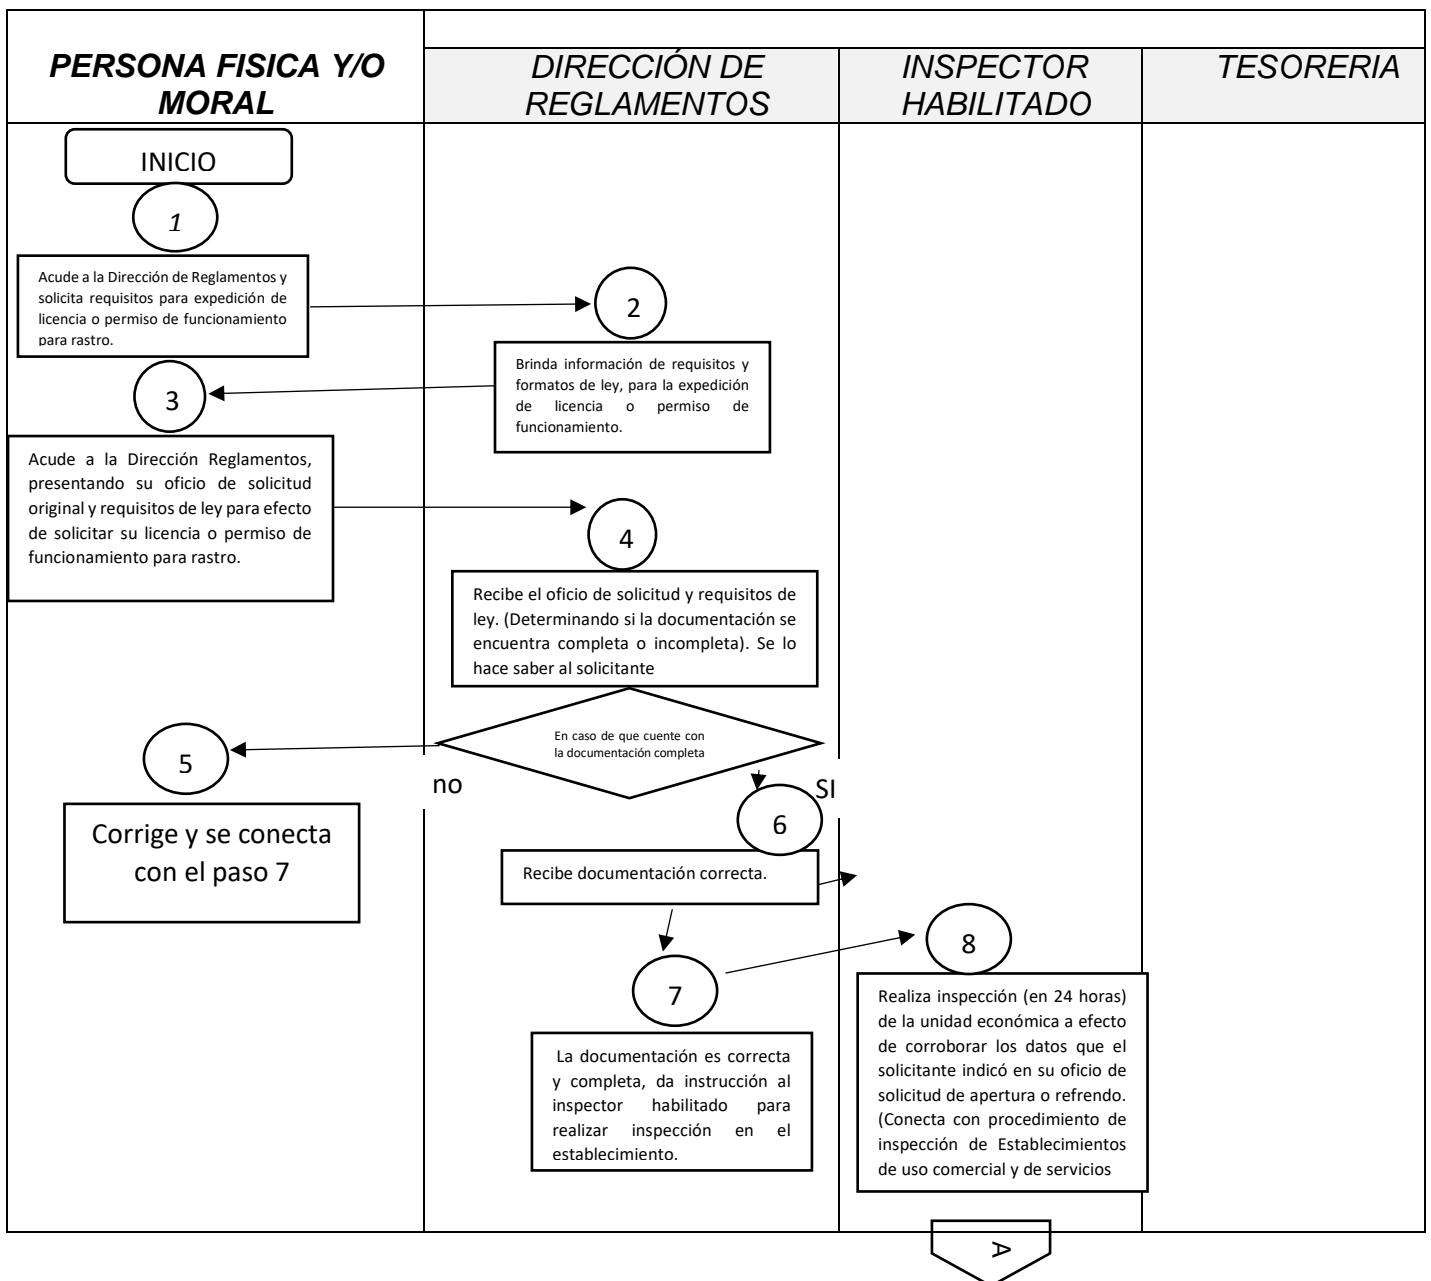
| PERSONA FISICA Y/O MORAL | DIRECCIÓN DE REGLAMENTOS | INSPECTOR HABILITADO | TESORERIA |
|---|---|---|---|

INICIO

1

Acude a la Dirección de Reglamentos y solicita requisitos para expedición de licencia o permiso de funcionamiento para rastro.

2

Brinda información de requisitos y formatos de ley, para la expedición de licencia o permiso de funcionamiento.

3

Acude a la Dirección Reglamentos, presentando su oficio de solicitud original y requisitos de ley para efecto de solicitar su licencia o permiso de funcionamiento para rastro.

4

Recibe el oficio de solicitud y requisitos de ley. (Determinando si la documentación se encuentra completa o incompleta). Se lo hace saber al solicitante

En caso de que cuente con la documentación completa

no

SI

5

Corrige y se conecta con el paso 7

6

Recibe documentación correcta.

7

La documentación es correcta y completa, da instrucción al inspector habilitado para realizar inspección en el establecimiento.

8

Realiza inspección (en 24 horas) de la unidad económica a efecto de corroborar los datos que el solicitante indicó en su oficio de solicitud de apertura o refrendo. (Conecta con procedimiento de inspección de Establecimientos de uso comercial y de servicios

A